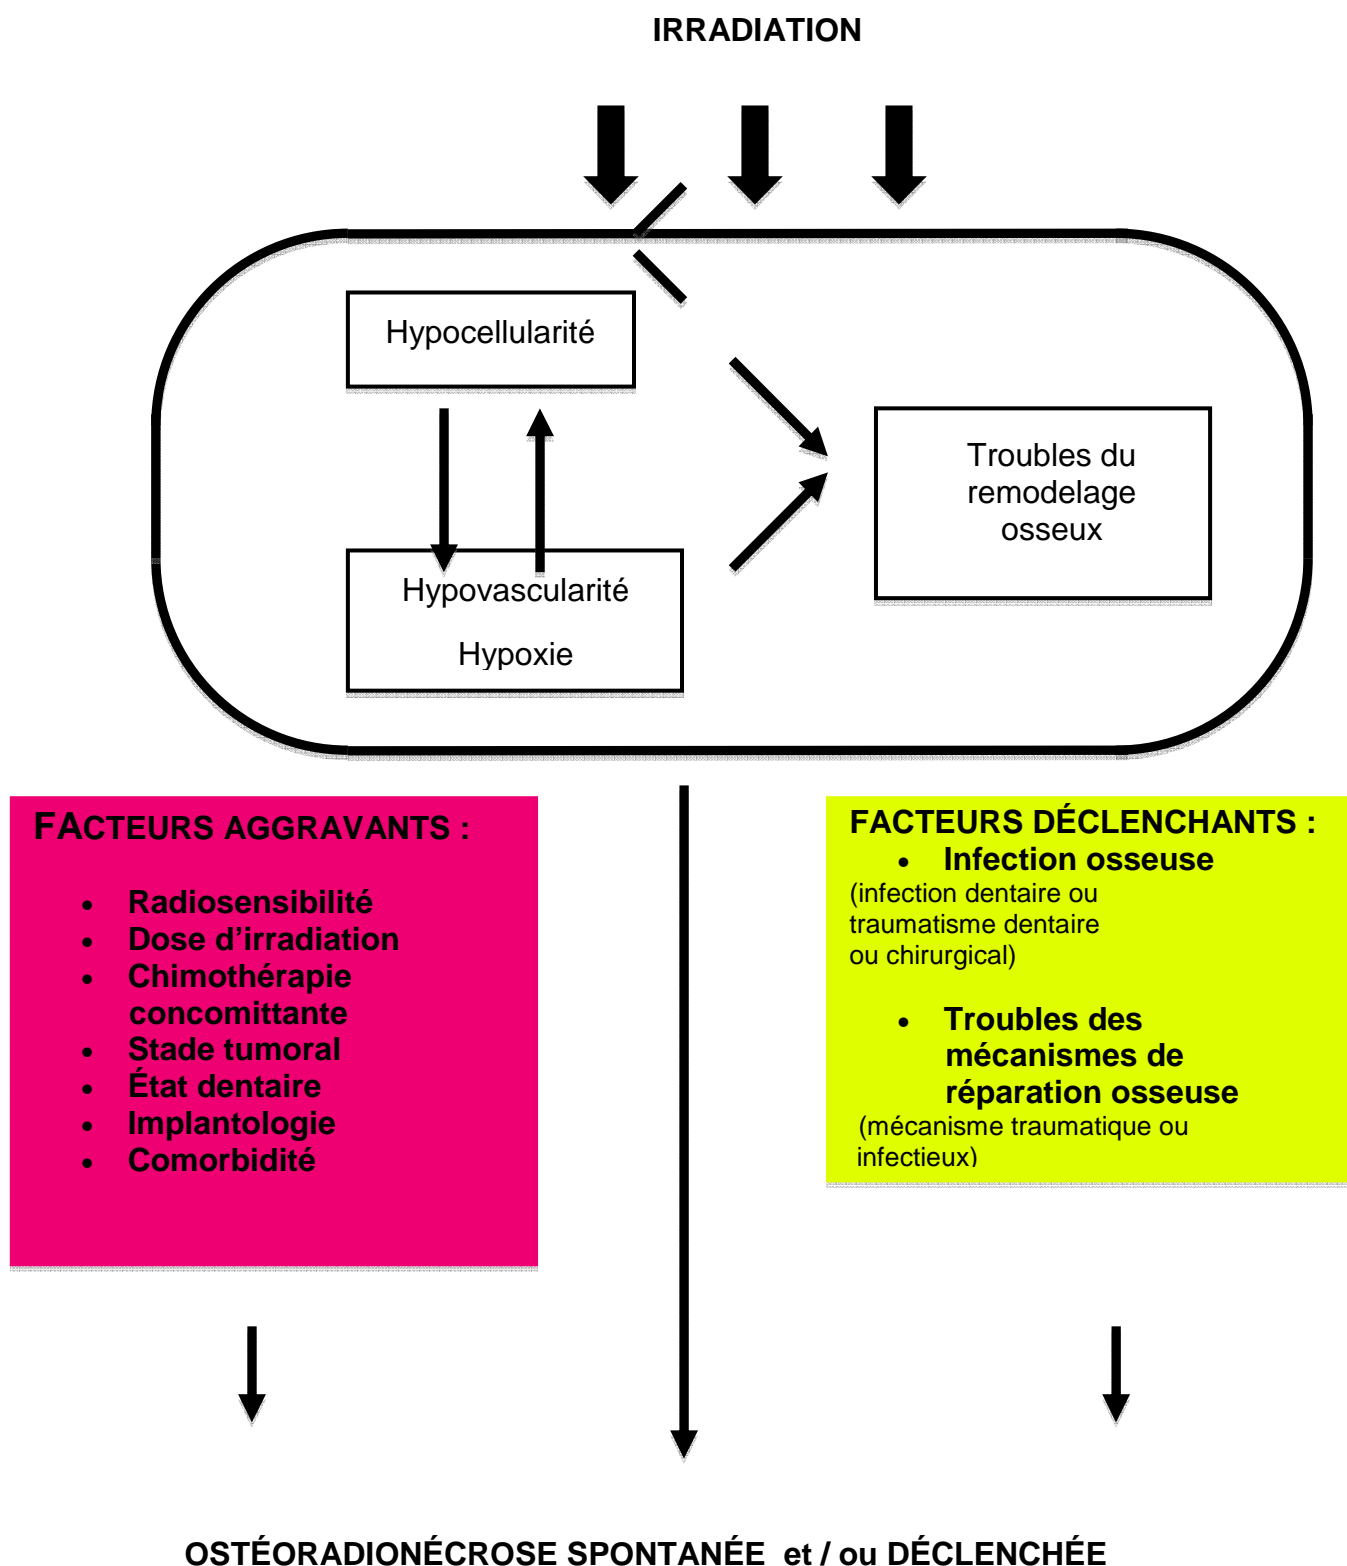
IRRADIATION

Hypocellularité

Hypovascularité

Hypoxie

Troubles du remodelage osseux

FACTEURS AGGRAVANTS :

- Radiosensibilité
- Dose d'irradiation
- Chimothérapie concomittante
- Stade tumoral
- État dentaire
- Implantologie
- Comorbidité

FACTEURS DÉCLENCHANTS :
- Infection osseuse
(infection dentaire ou traumatisme dentaire ou chirurgical)

- Troubles des mécanismes de réparation osseuse
(mécanisme traumatique ou infectieux)

OSTÉORADIONÉCROSE SPONTANÉE et / ou DÉCLENCHÉE